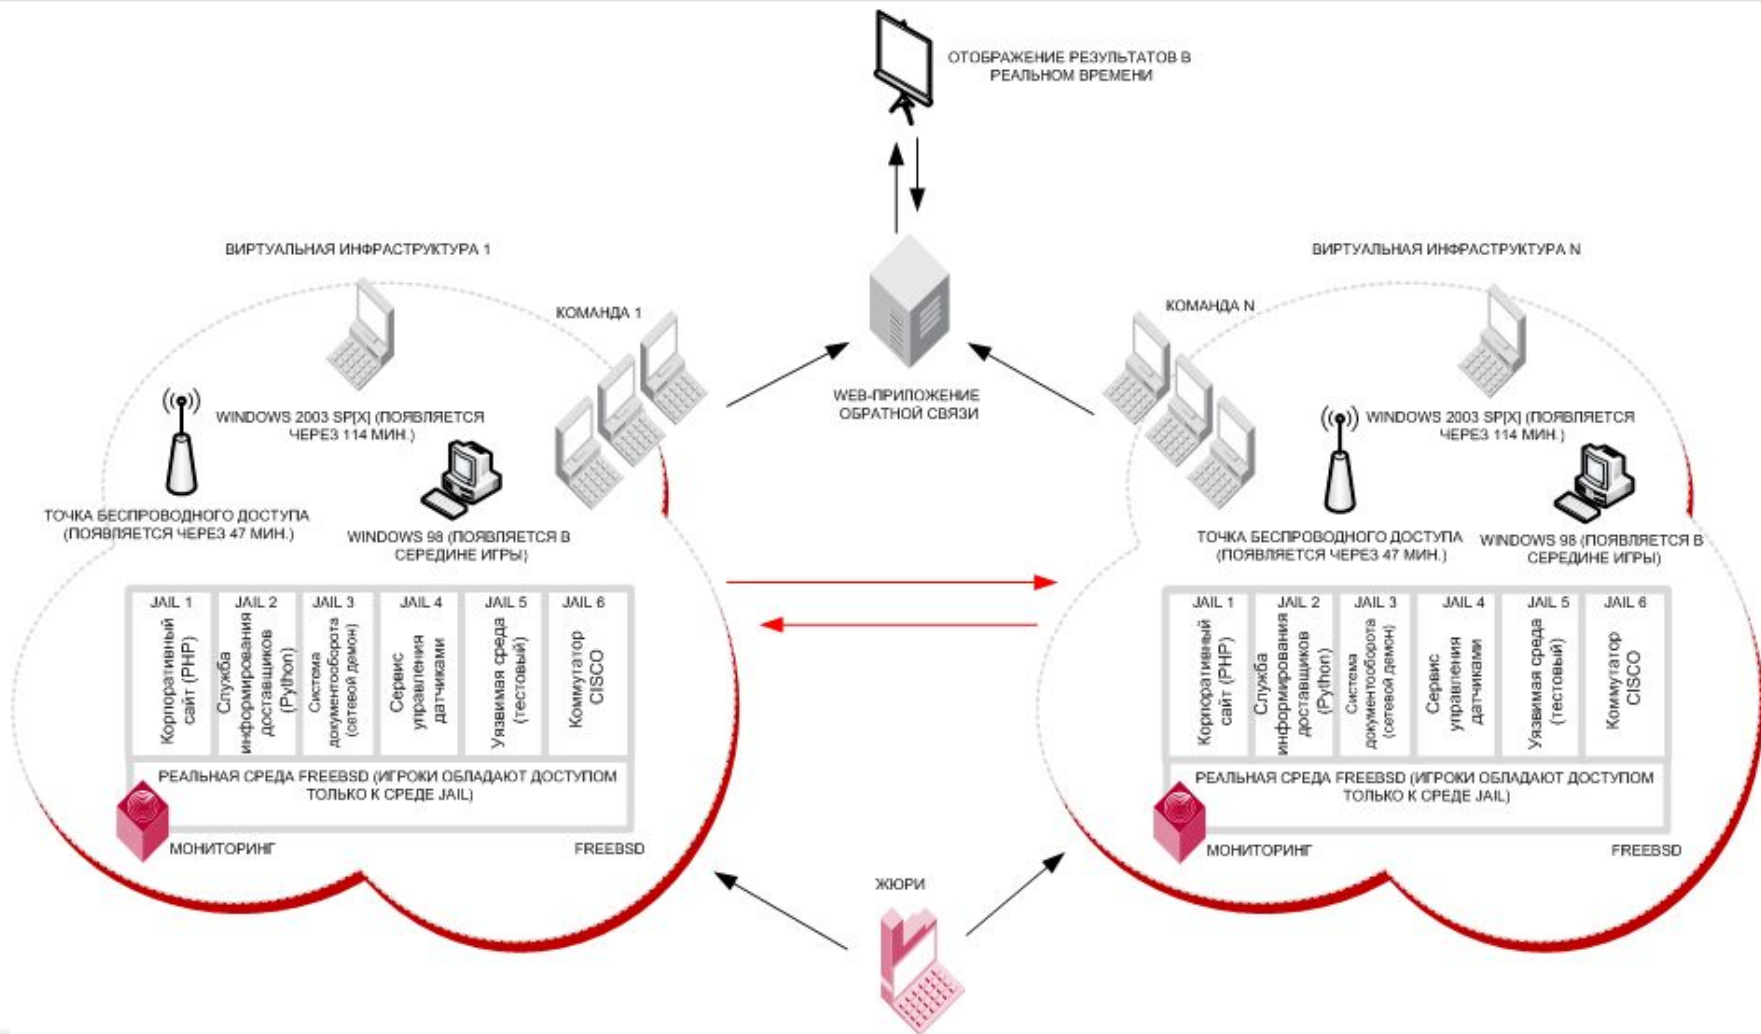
ОТОБРАЖЕНИЕ РЕЗУЛЬТАТОВ В РЕАЛЬНОМ ВРЕМЕНИ

ВИРТУАЛЬНАЯ ИНФРАСТРУКТУРА 1

КОМАНДА 1

WEB-ПРИЛОЖЕНИЕ ОБРАТНОЙ СВЯЗИ

ВИРТУАЛЬНАЯ ИНФРАСТРУКТУРА N

КОМАНДА N

WINDOWS 2003 SP[X] (ПОЯВЛЯЕТСЯ ЧЕРЕЗ 114 МИН.)

ТОЧКА БЕСПРОВОДНОГО ДОСТУПА (ПОЯВЛЯЕТСЯ ЧЕРЕЗ 47 МИН.)

WINDOWS 98 (ПОЯВЛЯЕТСЯ В СЕРЕДИНЕ ИГРЫ)

| JAIL 1 | JAIL 2 | JAIL 3 | JAIL 4 | JAIL 5 | JAIL 6 |
|---|---|---|---|---|---|
| Корпоративный сайт (PHP) | Служба информирования доставщиков (Python) | Система документооборота (сетевой демон) | Сервис управления датчиками | Уязвимая среда (тестовый) | Коммутатор CISCO |

РЕАЛЬНАЯ СРЕДА FREEBSD (ИГРОКИ ОБЛАДАЮТ ДОСТУПОМ ТОЛЬКО К СРЕДЕ JAIL)

МОНИТОРИНГ

FREEBSD

WINDOWS 2003 SP[X] (ПОЯВЛЯЕТСЯ ЧЕРЕЗ 114 МИН.)

ТОЧКА БЕСПРОВОДНОГО ДОСТУПА (ПОЯВЛЯЕТСЯ ЧЕРЕЗ 47 МИН.)

WINDOWS 98 (ПОЯВЛЯЕТСЯ В СЕРЕДИНЕ ИГРЫ)

| JAIL 1 | JAIL 2 | JAIL 3 | JAIL 4 | JAIL 5 | JAIL 6 |
|---|---|---|---|---|---|
| Корпоративный сайт (PHP) | Служба информирования доставщиков (Python) | Система документооборота (сетевой демон) | Сервис управления датчиками | Уязвимая среда (тестовый) | Коммутатор CISCO |

РЕАЛЬНАЯ СРЕДА FREEBSD (ИГРОКИ ОБЛАДАЮТ ДОСТУПОМ ТОЛЬКО К СРЕДЕ JAIL)

МОНИТОРИНГ

FREEBSD

ЖЮРИ